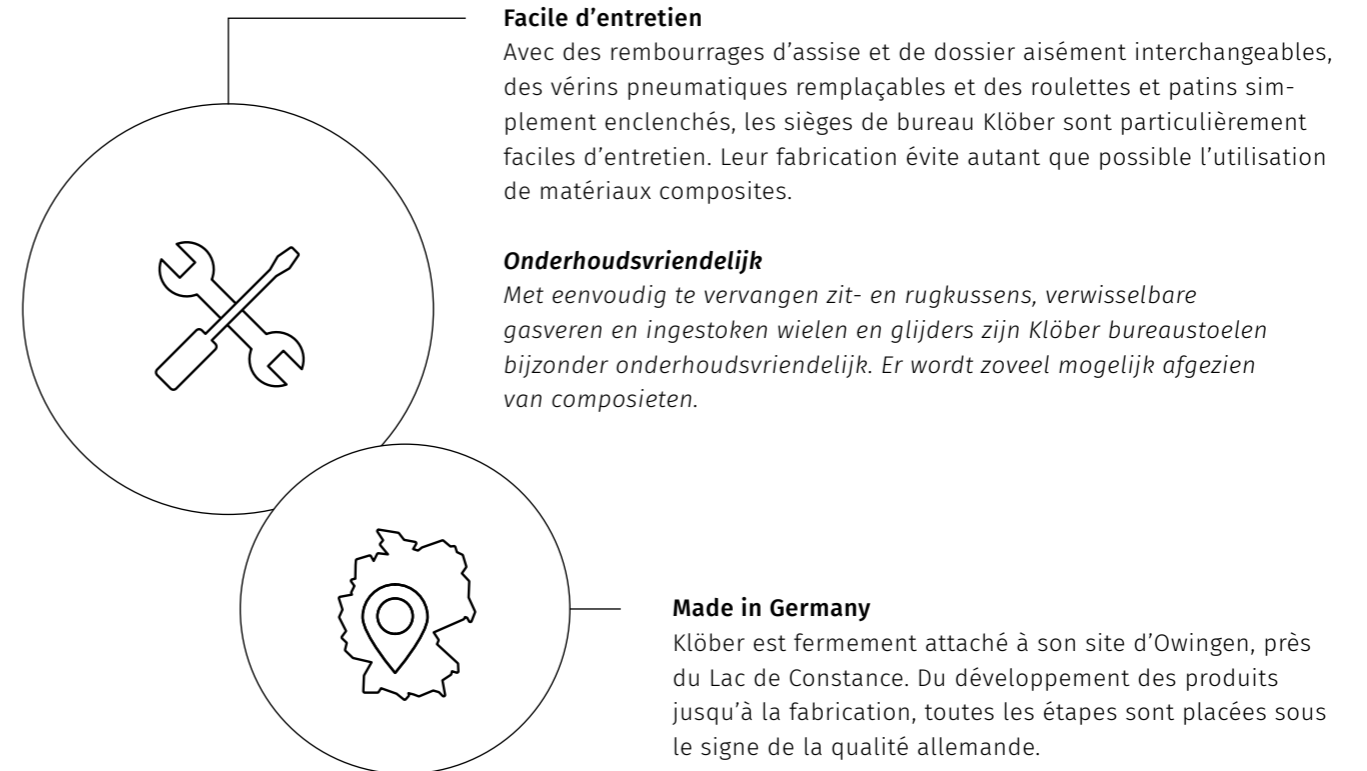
**Facile d’entretien**
Avec des rembourrages d’assise et de dossier aisément interchangeables, des vérins pneumatiques remplaçables et des roulettes et patins simplement enclenchés, les sièges de bureau Klöber sont particulièrement faciles d’entretien. Leur fabrication évite autant que possible l’utilisation de matériaux composites.

***Onderhoudsvriendelijk***
*Met eenvoudig te vervangen zit- en rugkussens, verwisselbare gasveren en ingestoken wielen en glijders zijn Klöber bureaustoelen bijzonder onderhoudsvriendelijk. Er wordt zoveel mogelijk afgezien van composieten.*

**Made in Germany**
Klöber est fermement attaché à son site d’Owingen, près du Lac de Constance. Du développement des produits jusqu’à la fabrication, toutes les étapes sont placées sous le signe de la qualité allemande.